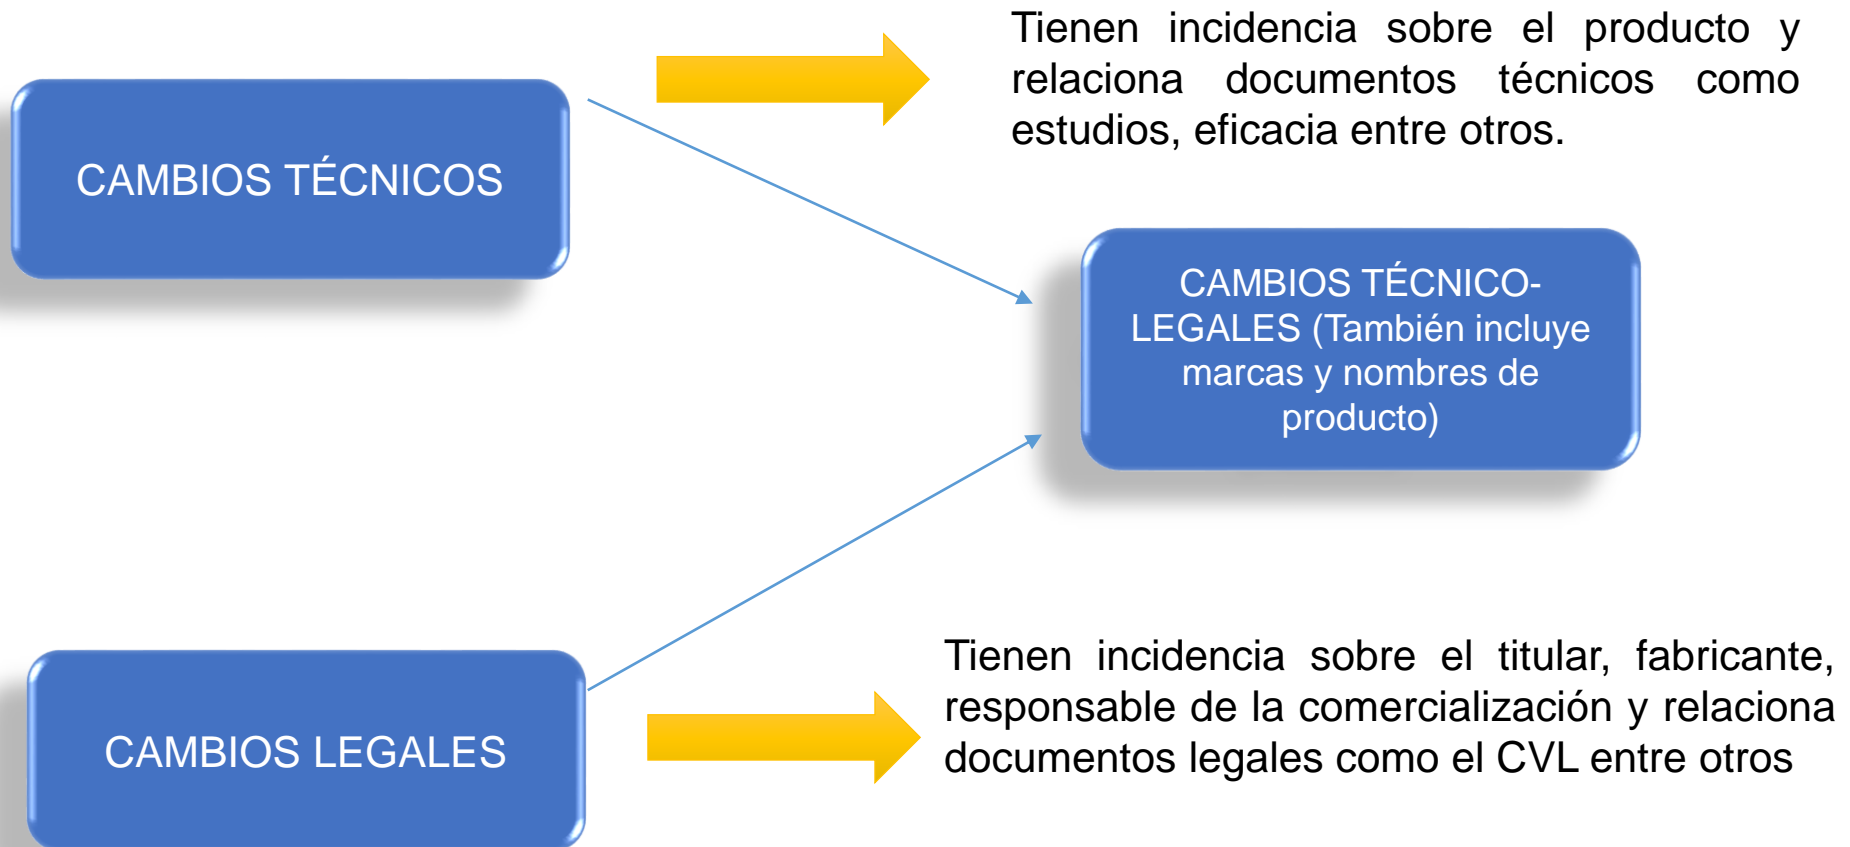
CAMBIOS TÉCNICOS

Tienen incidencia sobre el producto y relaciona documentos técnicos como estudios, eficacia entre otros.

CAMBIOS TÉCNICO-LEGALES (También incluye marcas y nombres de producto)

CAMBIOS LEGALES

Tienen incidencia sobre el titular, fabricante, responsable de la comercialización y relaciona documentos legales como el CVL entre otros